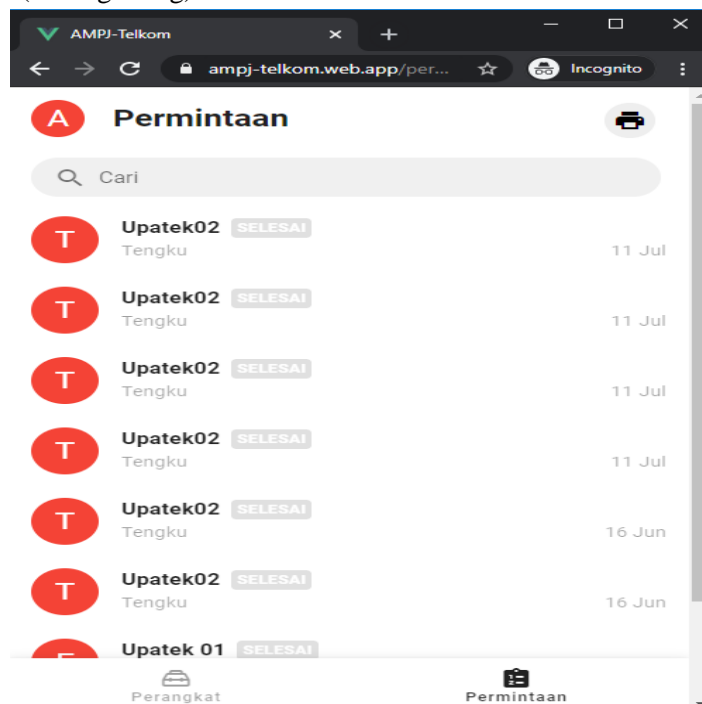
AMPJ-Telkom
ampj-telkom.web.app/per...
Incognito

A Permintaan

Cari

T Upatek02 SELESAI
Tengku 11 Jul

T Upatek02 SELESAI
Tengku 11 Jul

T Upatek02 SELESAI
Tengku 11 Jul

T Upatek02 SELESAI
Tengku 11 Jul

T Upatek02 SELESAI
Tengku 16 Jun

T Upatek02 SELESAI
Tengku 16 Jun

Upatek 01 SELESAI

Perangkat
Permintaan